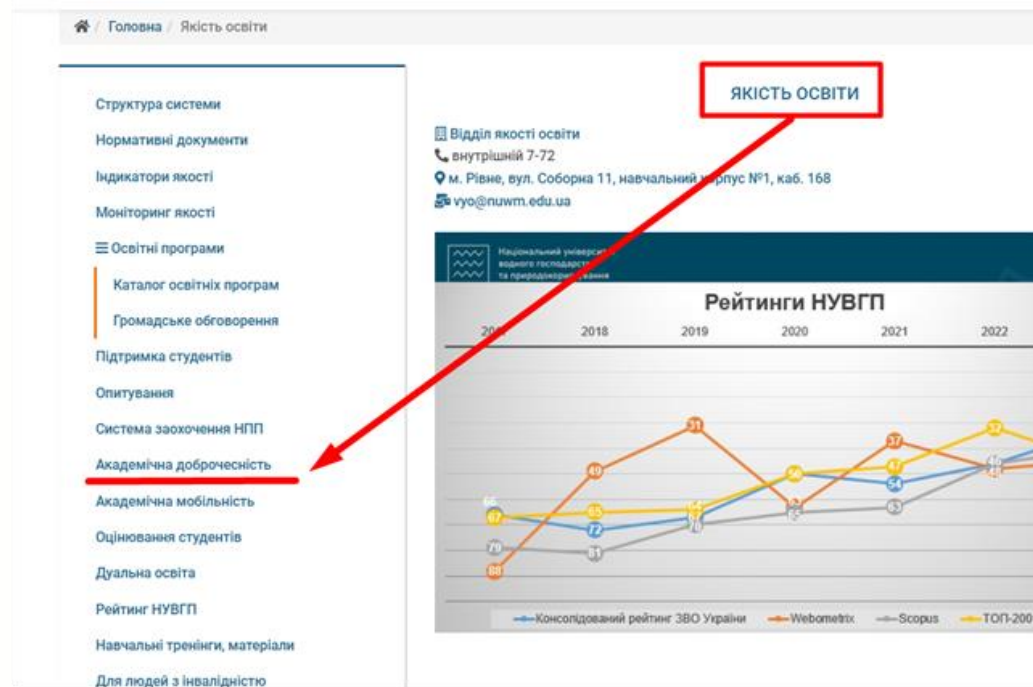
Головна / Якість освіти

Структура системи
Нормативні документи
Індикатори якості
Моніторинг якості
Освітні програми
Каталог освітніх програм
Громадське обговорення
Підтримка студентів
Опитування
Система заохочення НПП
Академічна доброчесність
Академічна мобільність
Оцінювання студентів
Дуальна освіта
Рейтинг НУВГП
Навчальні тренінги, матеріали
Для людей з інвалідністю

ЯКІСТЬ ОСВІТИ

Відділ якості освіти
внутрішній 7-72
м. Рівне, вул. Соборна 11, навчальний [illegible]рпус №1, каб. 168
vyo@nuwm.edu.ua

Національний університет водного господарст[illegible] та природокори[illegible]ання

Рейтинги НУВГП

| 20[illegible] | 2018 | 2019 | 2020 | 2021 | 2022 |
|---|---|---|---|---|---|

66 67 79 88 72 65 81 49 74 31 56 54 37 37 47 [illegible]

—Консолідований рейтинг ЗВО України —Webometrix —Scopus —ТОП-200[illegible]